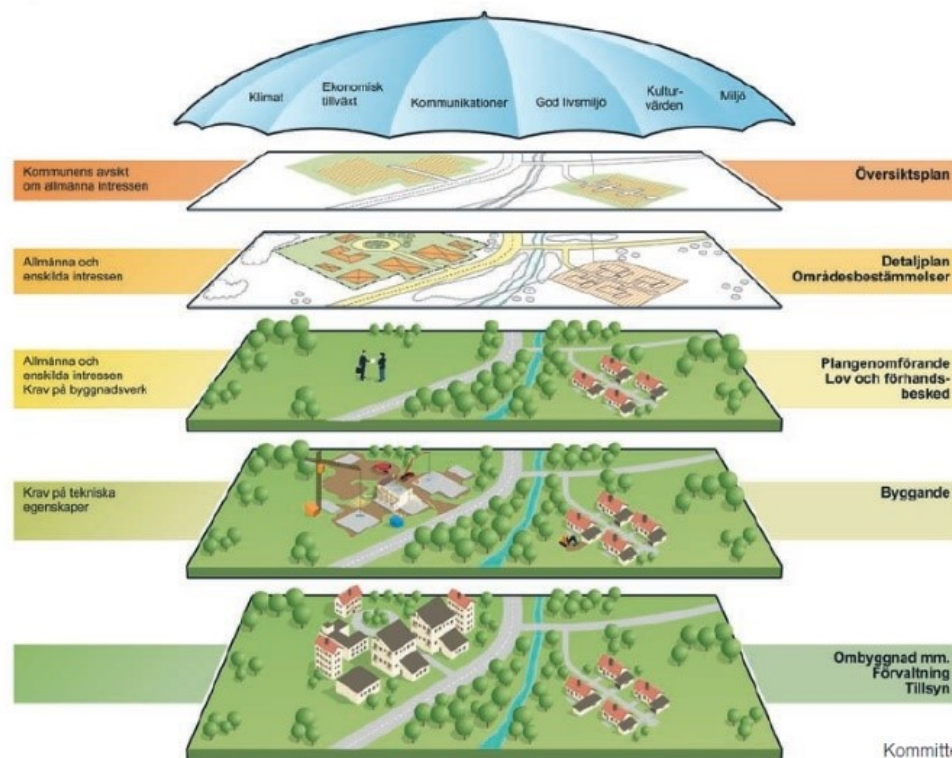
Klimat

Ekonomisk tillväxt

Kommunikationer

God livsmiljö

Kulturvärden

Miljö

Kommunens avsikt om allmänna intressen

Översiktsplan

Allmänna och enskilda intressen

Detaljplan Områdesbestämmelser

Allmänna och enskilda intressen Krav på byggnadsverk

Plangenomförande Lov och förhandsbesked

Krav på tekniska egenskaper

Byggande

Ombyggnad mm. Förvaltning Tillsyn

Kommitt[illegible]